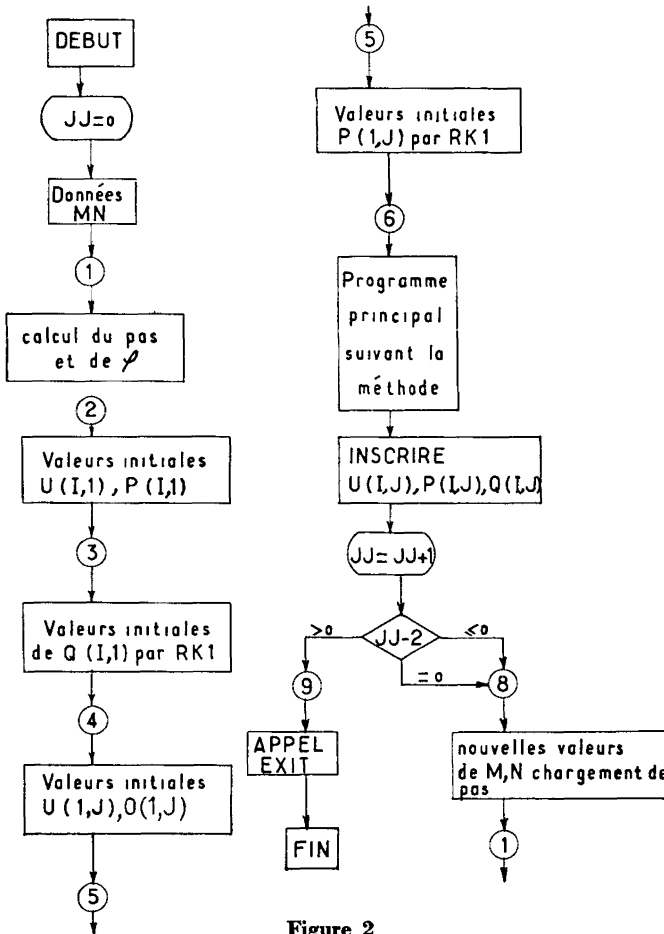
DEBUT

JJ=o

Données MN

1

calcul du pas et de $\varphi$

2

Valeurs initiales U (I,1) , P (I,1)

3

Valeurs initiales de Q (I,1) par RK1

4

Valeurs initiales U (1,J) , O(1,J)

5

5

Valeurs initiales P (1,J) par RK1

6

Programme principal suivant la méthode

INSCRIRE U(I,J), P(I,J), Q(I,J)

JJ= JJ+1

JJ-2

>o

<o

= o

9

8

APPEL EXIT

FIN

nouvelles valeurs de M,N chargement de pas

1

Figure 2